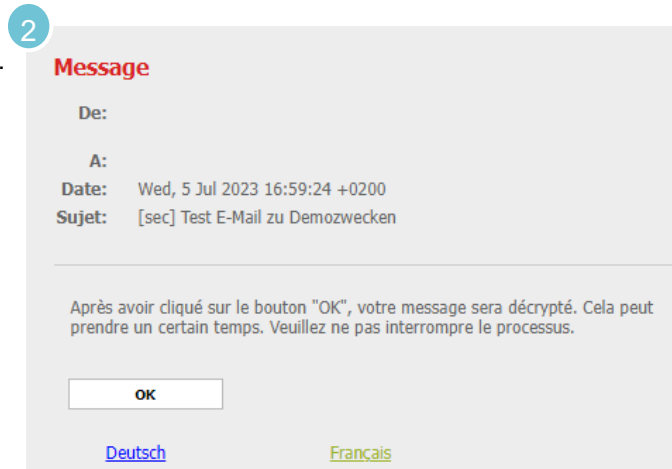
2

Message

De:

A:

Date: Wed, 5 Jul 2023 16:59:24 +0200

Sujet: [sec] Test E-Mail zu Demozwecken

Après avoir cliqué sur le bouton "OK", votre message sera décrypté. Cela peut prendre un certain temps. Veuillez ne pas interrompre le processus.

OK

Deutsch

Français